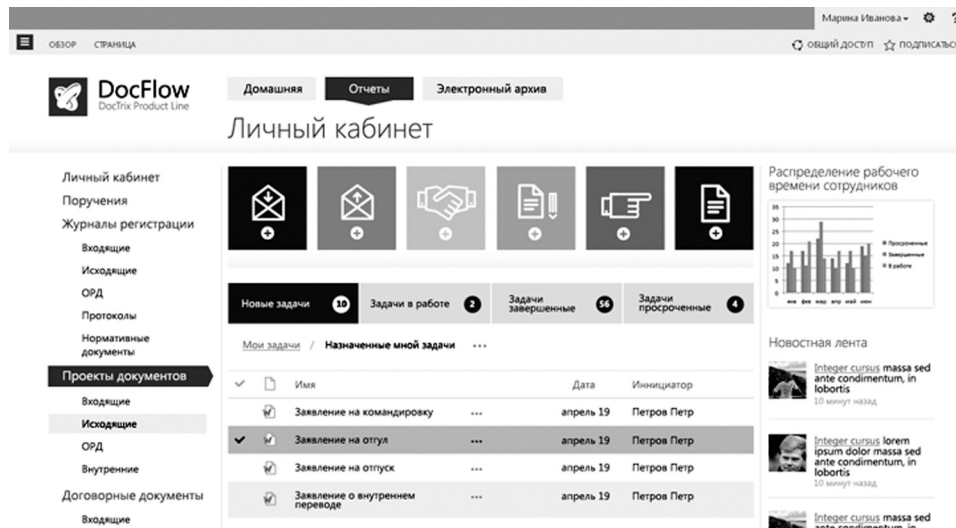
Марина Иванова ▾

ОБЗОР СТРАНИЦА

ОБЩИЙ ДОСТУП ☆ ПОДПИСАТЬС

DocFlow
DocTrix Product Line

Домашняя Отчеты Электронный архив

Личный кабинет

Личный кабинет
Поручения
Журналы регистрации
Входящие
Исходящие
ОРД
Протоколы
Нормативные документы
Проекты документов
Входящие
Исходящие
ОРД
Внутренние
Договорные документы
Входящие

Новые задачи 10
Задачи в работе 2
Задачи завершенные 56
Задачи просроченные 4

Мои задачи / Назначенные мной задачи ...

| | | Имя | | Дата | Инициатор |
|---|---|---|---|---|---|
| | | Заявление на командировку | ... | апрель 19 | Петров Петр |
| ✔ | | Заявление на отгул | ... | апрель 19 | Петров Петр |
| | | Заявление на отпуск | ... | апрель 19 | Петров Петр |
| | | Заявление о внутреннем переводе | ... | апрель 19 | Петров Петр |

Распределение рабочего времени сотрудников

35
30
25
20
15
10
5
0
янв фев мар апр май июн

Просроченные
Завершенные
В работе

Новостная лента

Integer cursus massa sed ante condimentum, in lobortis
10 минут назад

Integer cursus lorem ipsum dolor massa sed ante condimentum, in lobortis
10 минут назад

Integer cursus massa sed ante condimentum, in